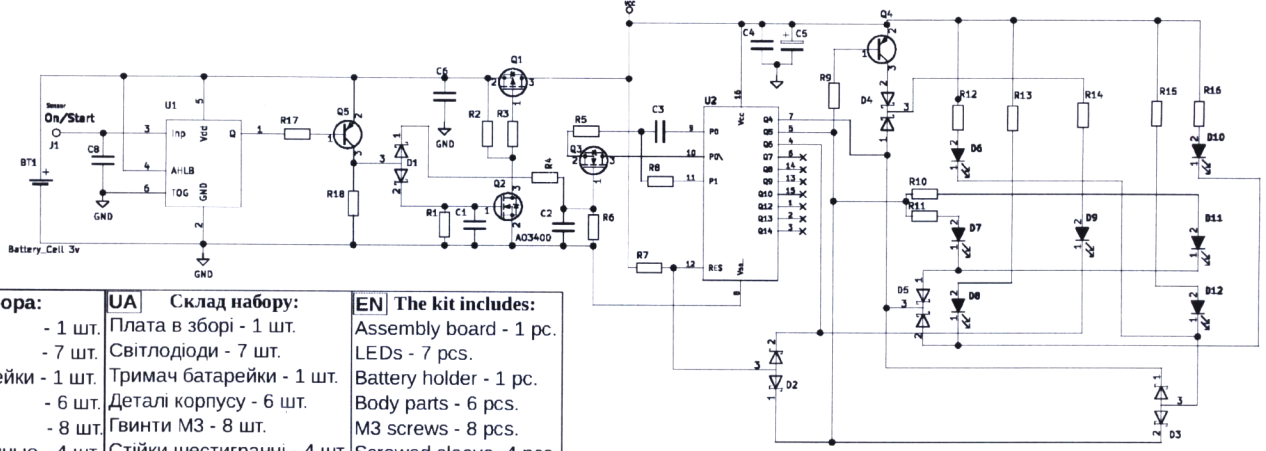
Sensor
On/Start
J1
BT1
C8
GND
Battery_Cell 3v
U1
3 Inp
4 AHLB
6 TOG
5 Vcc
Q 1
GND 2
GND
R17
Q5
R18
C6
GND
D1
Q1
R2
R3
R4
Q2
R1
C1
AO3400
C2
R5
C3
Q3
R6
R8
R7
VR
U2
P0
P0\
P1
RES
Vcc 16
Q4 7
Q5 5
Q6 4
Q7 6
Q8 14
Q9 13
Q10 15
Q12 1
Q13 2
Q14 3
Vss 8
C4
C5
Q4
R9
D4
R12
R13
R14
R15
R16
D6
D10
R10
R11
D7
D9
D11
D5
D8
D12
D2
D3

| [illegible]ора: | UA Склад набору: | EN The kit includes: |
|---|---|---|
| - 1 шт. | Плата в зборі - 1 шт. | Assembly board - 1 pc. |
| - 7 шт. | Світлодіоди - 7 шт. | LEDs - 7 pcs. |
| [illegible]ейки - 1 шт. | Тримач батарейки - 1 шт. | Battery holder - 1 pc. |
| - 6 шт. | Деталі корпусу - 6 шт. | Body parts - 6 pcs. |
| - 8 шт. | Гвинти М3 - 8 шт. | M3 screws - 8 pcs. |
| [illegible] - 4 шт. | Стійки шестигранні - 4 шт. | Screwed sleeve - 4 pcs. |